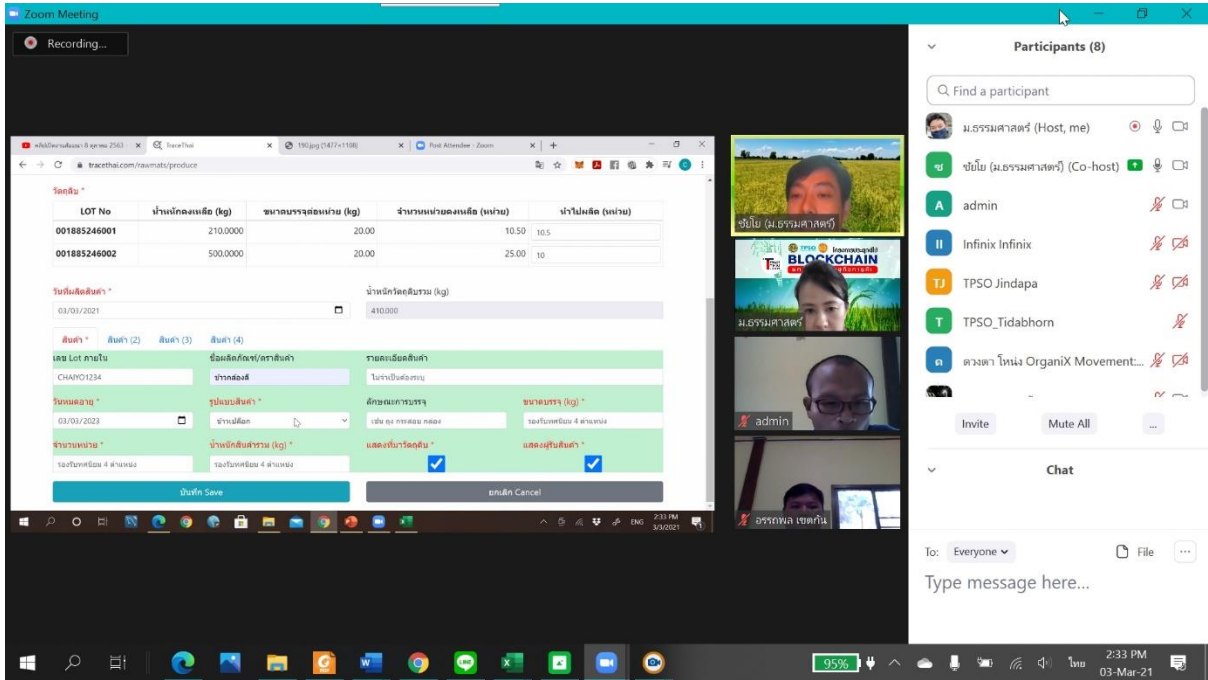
Zoom Meeting

Recording...

TraceThai
190.jpg (1477×1108)
Post Attendee - Zoom
tracethai.com/rawmats/produce

วัตถุดิบ *

| LOT No | น้ำหนักคงเหลือ (kg) | ขนาดบรรจุต่อหน่วย (kg) | จำนวนหน่วยคงเหลือ (หน่วย) | นำไปผลิต (หน่วย) |
|---|---|---|---|---|
| 001885246001 | 210.0000 | 20.00 | 10.50 | 10.5 |
| 001885246002 | 500.0000 | 20.00 | 25.00 | 10 |

วันที่ผลิตสินค้า *
03/03/2021

น้ำหนักวัตถุดิบรวม (kg)
410.000

สินค้า * สินค้า (2) สินค้า (3) สินค้า (4)

เลข Lot ภายใน
CHAIYO1234

ชื่อผลิตภัณฑ์/ตราสินค้า
ข้าวกล้องดี

รายละเอียดสินค้า
ไม่จำเป็นต้องระบุ

วันหมดอายุ *
03/03/2023

รูปแบบสินค้า *
ข้าวเปลือก

ลักษณะการบรรจุ
เช่น ถุง กระสอบ กล่อง

ขนาดบรรจุ (kg) *
รองรับทศนิยม 4 ตำแหน่ง

จำนวนหน่วย *
รองรับทศนิยม 4 ตำแหน่ง

น้ำหนักสินค้ารวม (kg) *
รองรับทศนิยม 4 ตำแหน่ง

แสดงที่มาวัตถุดิบ *

แสดงผู้รับสินค้า *

บันทึก Save

ยกเลิก Cancel

2:33 PM 3/3/2021

ชัยโย (ม.ธรรมศาสตร์)

TPSO BLOCKCHAIN

ม.ธรรมศาสตร์

admin

อรรถพล เชตกัน

Participants (8)

Find a participant

ม.ธรรมศาสตร์ (Host, me)
ชัยโย (ม.ธรรมศาสตร์) (Co-host)
admin
Infinix Infinix
TPSO Jindapa
TPSO_Tidabhorn
ดวงตา โหน่ง OrganiX Movement:...

Invite
Mute All
...

Chat

To: Everyone
File
Type message here...

95%
ไทย
2:33 PM
03-Mar-21